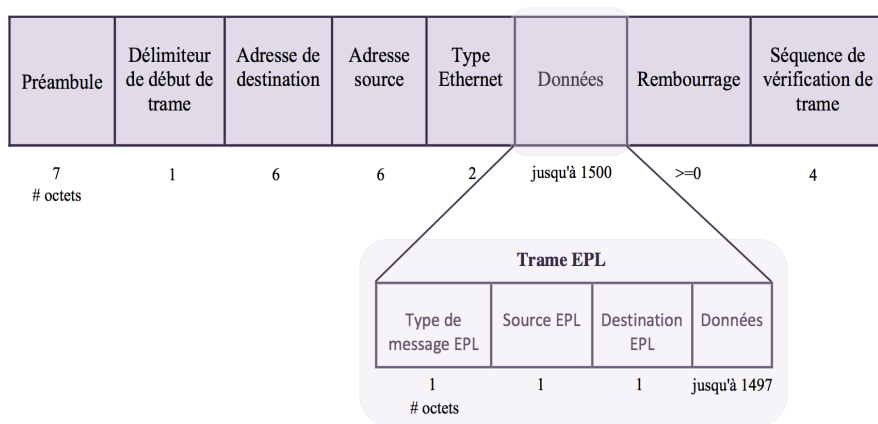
| Préambule | Délimiteur de début de trame | Adresse de destination | Adresse source | Type Ethernet | Données | Rembourrage | Séquence de vérification de trame |
|---|---|---|---|---|---|---|---|
| 7 # octets | 1 | 6 | 6 | 2 | jusqu'à 1500 | >=0 | 4 |

Trame EPL

| Type de message EPL | Source EPL | Destination EPL | Données |
|---|---|---|---|
| 1 # octets | 1 | 1 | jusqu'à 1497 |